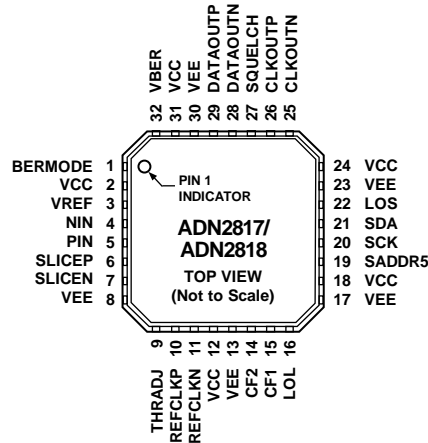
32 VBER
31 VCC
30 VEE
29 DATAOUTP
28 DATAOUTN
27 SQUELCH
26 CLKOUTP
25 CLKOUTN

BERMODE 1
VCC 2
VREF 3
NIN 4
PIN 5
SLICEP 6
SLICEN 7
VEE 8

PIN 1 INDICATOR

ADN2817/ ADN2818

TOP VIEW (Not to Scale)

24 VCC
23 VEE
22 LOS
21 SDA
20 SCK
19 SADDR5
18 VCC
17 VEE

9 THRADJ
10 REFCLKP
11 REFCLKN
12 VCC
13 VEE
14 CF2
15 CF1
16 LOL